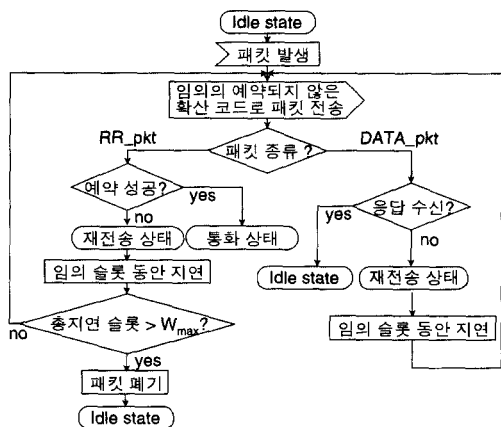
Idle state

패킷 발생

임의의 예약되지 않은 확산 코드로 패킷 전송

RR_pkt

DATA_pkt

패킷 종류 ?

예약 성공?

yes

no

재전송 상태

통화 상태

임의 슬롯 동안 지연

응답 수신?

yes

no

Idle state

재전송 상태

임의 슬롯 동안 지연

no

총지연 슬롯 > $W_{max}$?

yes

패킷 폐기

Idle state